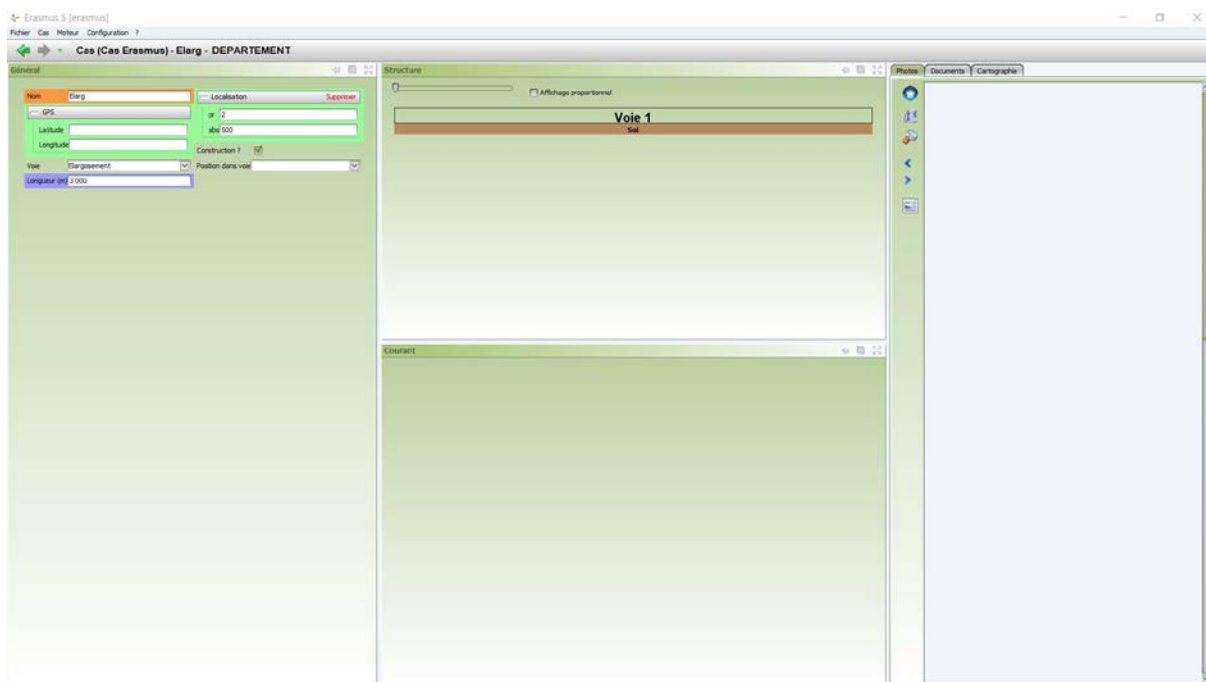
Erasmus 5 [erasmus]
Fichier Cas Moteur Configuration ?
Cas (Cas Erasmus) - Elarg - DEPARTEMENT

Général
Nom Elarg
Localisation Supprimer
GPS
pr 2
Latitude
abs 500
Longitude
Construction ?
Voie Elargissement
Position dans voie
Longueur (m) 3 000

Structure
Affichage proportionnel
Voie 1
Sol

Courant

Photos Documents Cartographie